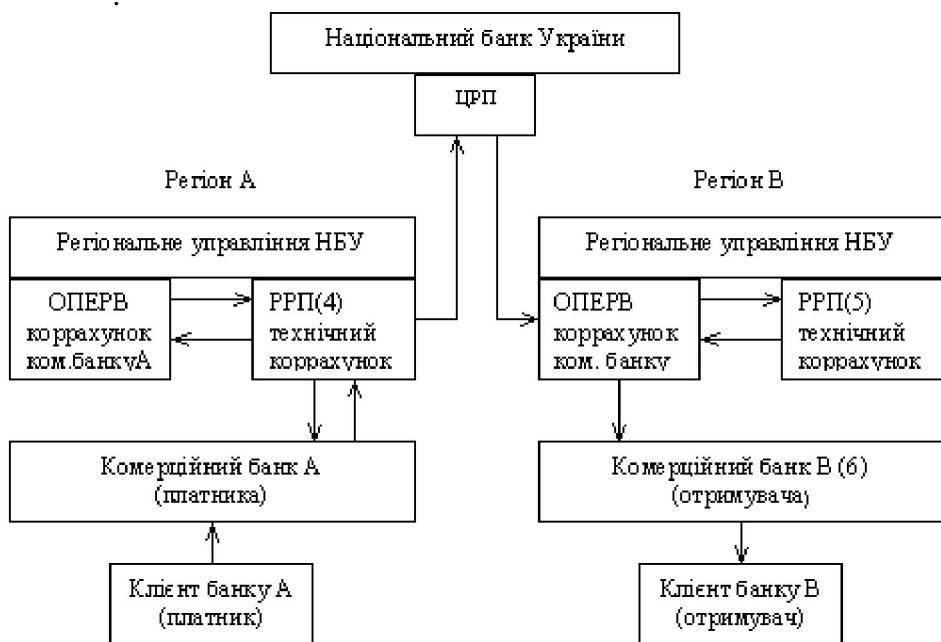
Національний банк України

ЦРП

Регіон А

Регіон В

Регіональне управління НБУ

ОПЕРВ коррахунок ком.банкуА

РРП(4) технічний коррахунок

Регіональне управління НБУ

ОПЕРВ коррахунок ком. банку

РРП(5) технічний коррахунок

Комерційний банк А (платника)

Комерційний банк В (6) (отримувача)

Клієнт банку А (платник)

Клієнт банку В (отримувач)